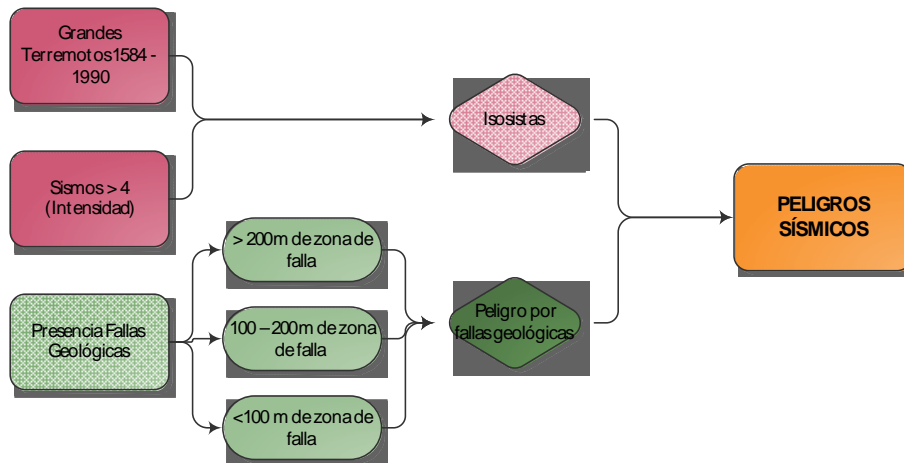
Grandes Terremotos1584 - 1990

Sismos > 4 (Intensidad)

Isosistas

PELIGROS SÍSMICOS

> 200m de zona de falla

Presencia Fallas Geológicas

100 – 200m de zona de falla

Peligro por fallas geológicas

<100 m de zona de falla